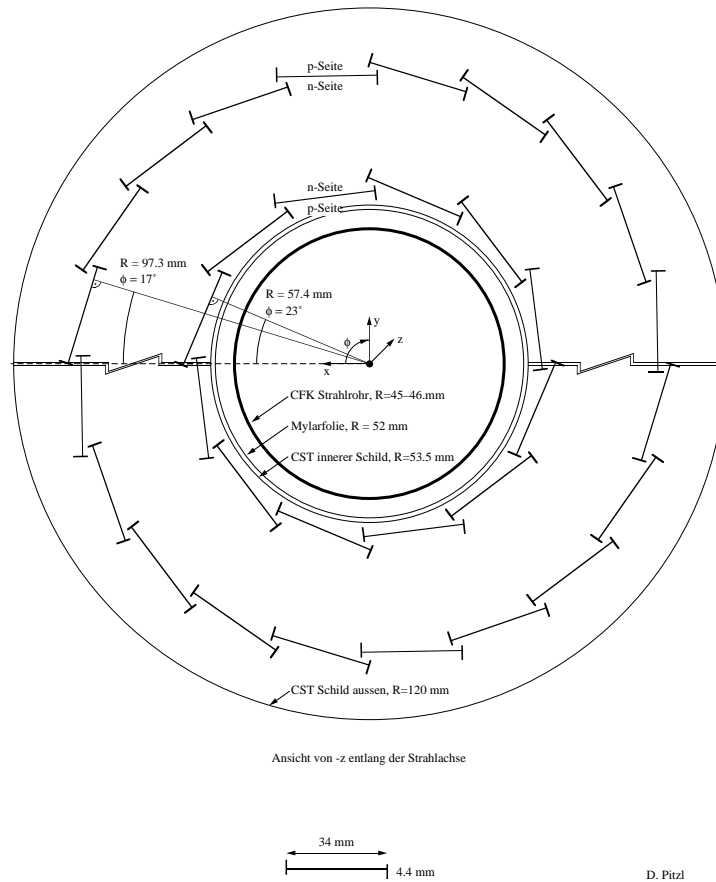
p-Seite
n-Seite

n-Seite
p-Seite

R = 97.3 mm
$\phi = 17^\circ$

R = 57.4 mm
$\phi = 23^\circ$

y
z
$\phi$
x

CFK Strahlrohr, R=45–46.mm
Mylarfolie, R = 52 mm
CST innerer Schild, R=53.5 mm

CST Schild aussen, R=120 mm

Ansicht von -z entlang der Strahlachse

34 mm
4.4 mm

D. Pitzl